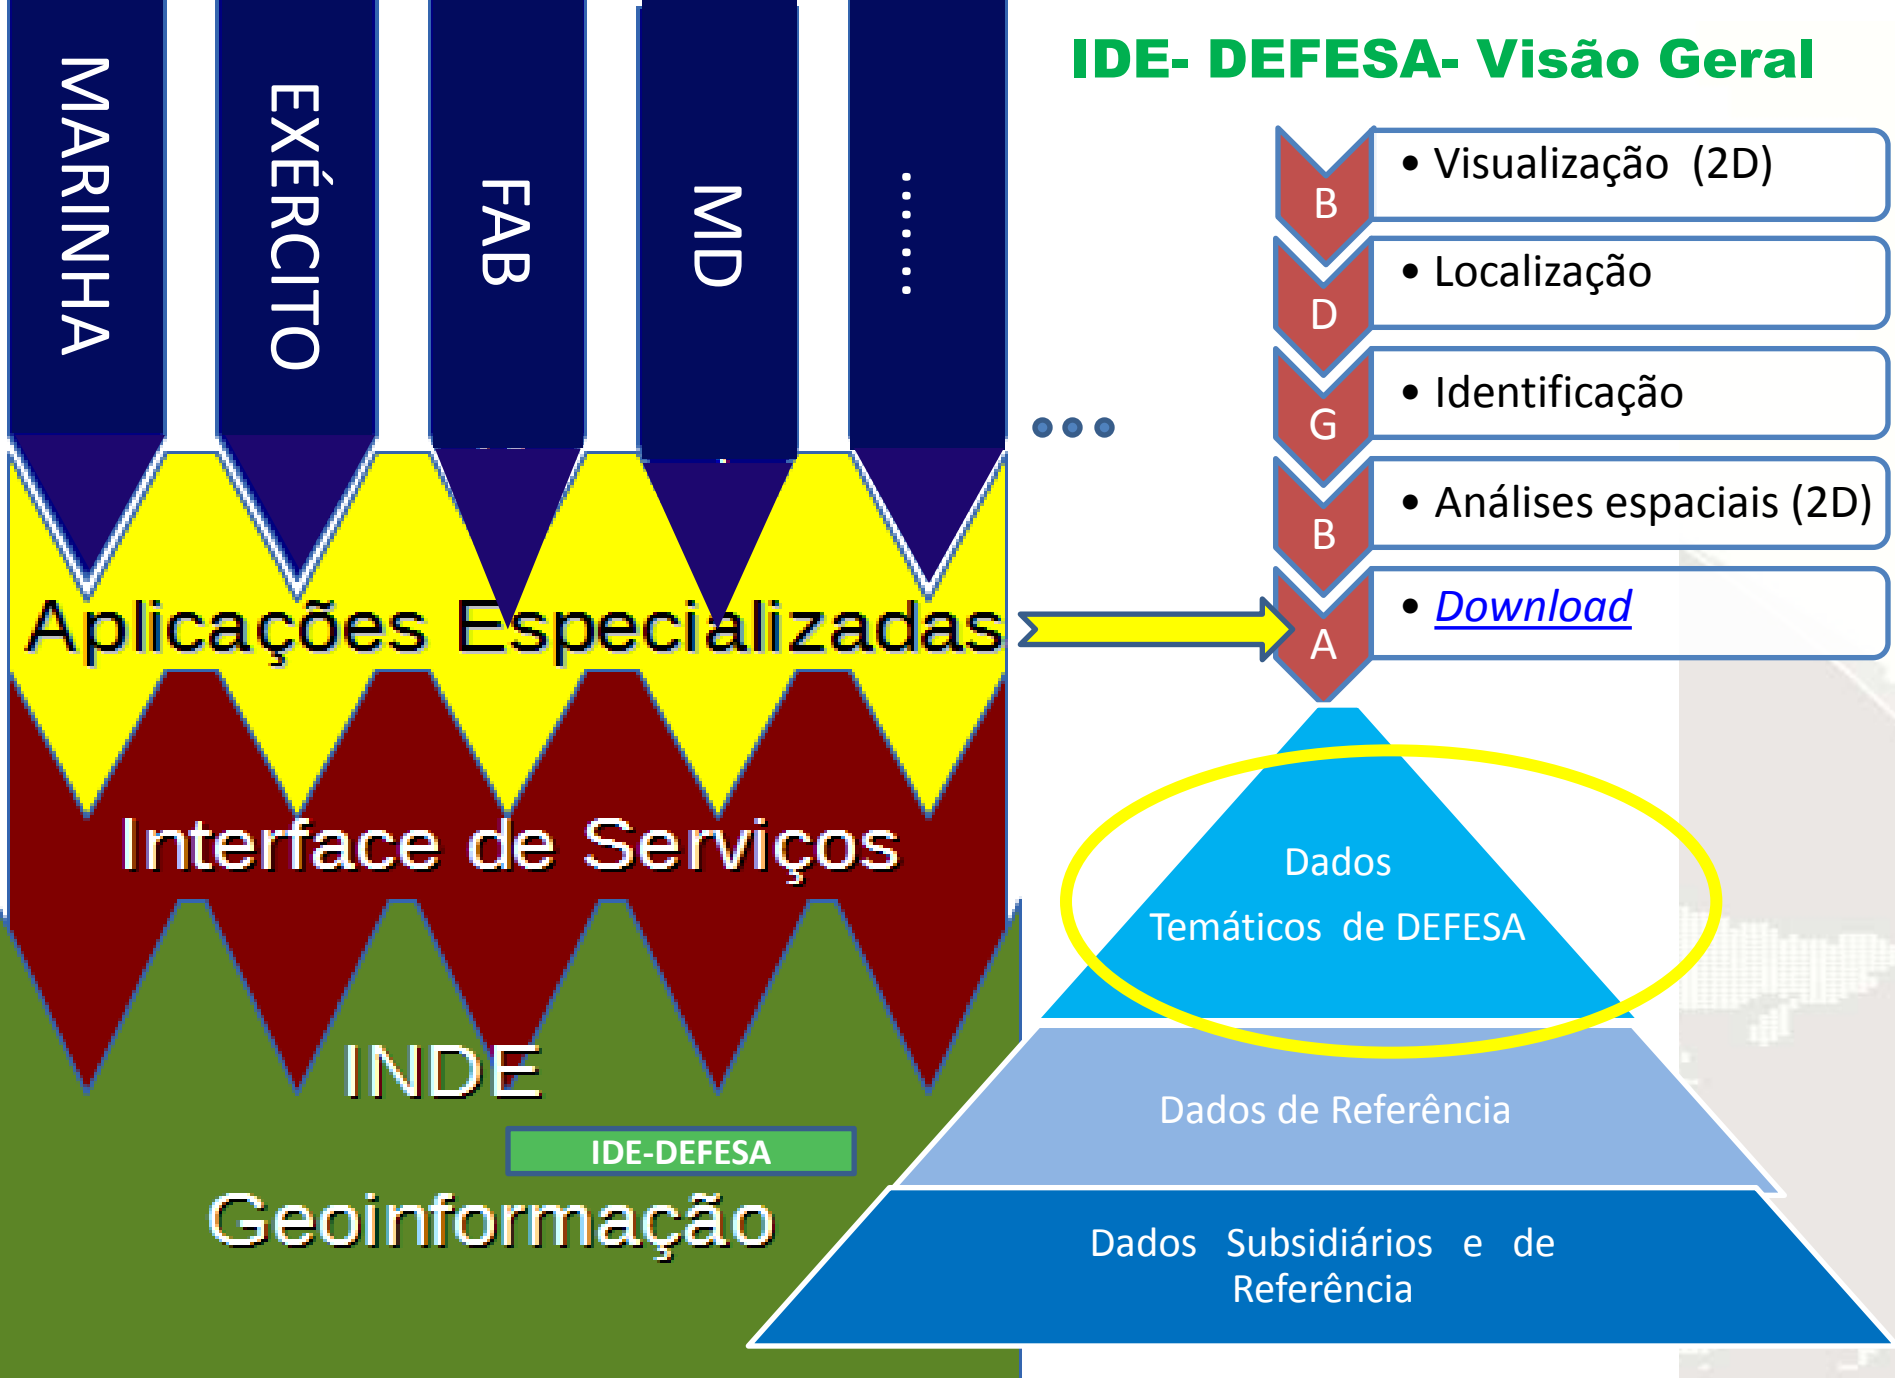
MARINHA

EXÉRCITO

FAB

MD

.......

IDE- DEFESA- Visão Geral

B
D
G
B
A

• Visualização (2D)

• Localização

• Identificação

• Análises espaciais (2D)

• Download

Aplicações Especializadas

Interface de Serviços

INDE

IDE-DEFESA

Geoinformação

Dados Temáticos de DEFESA

Dados de Referência

Dados Subsidiários e de Referência